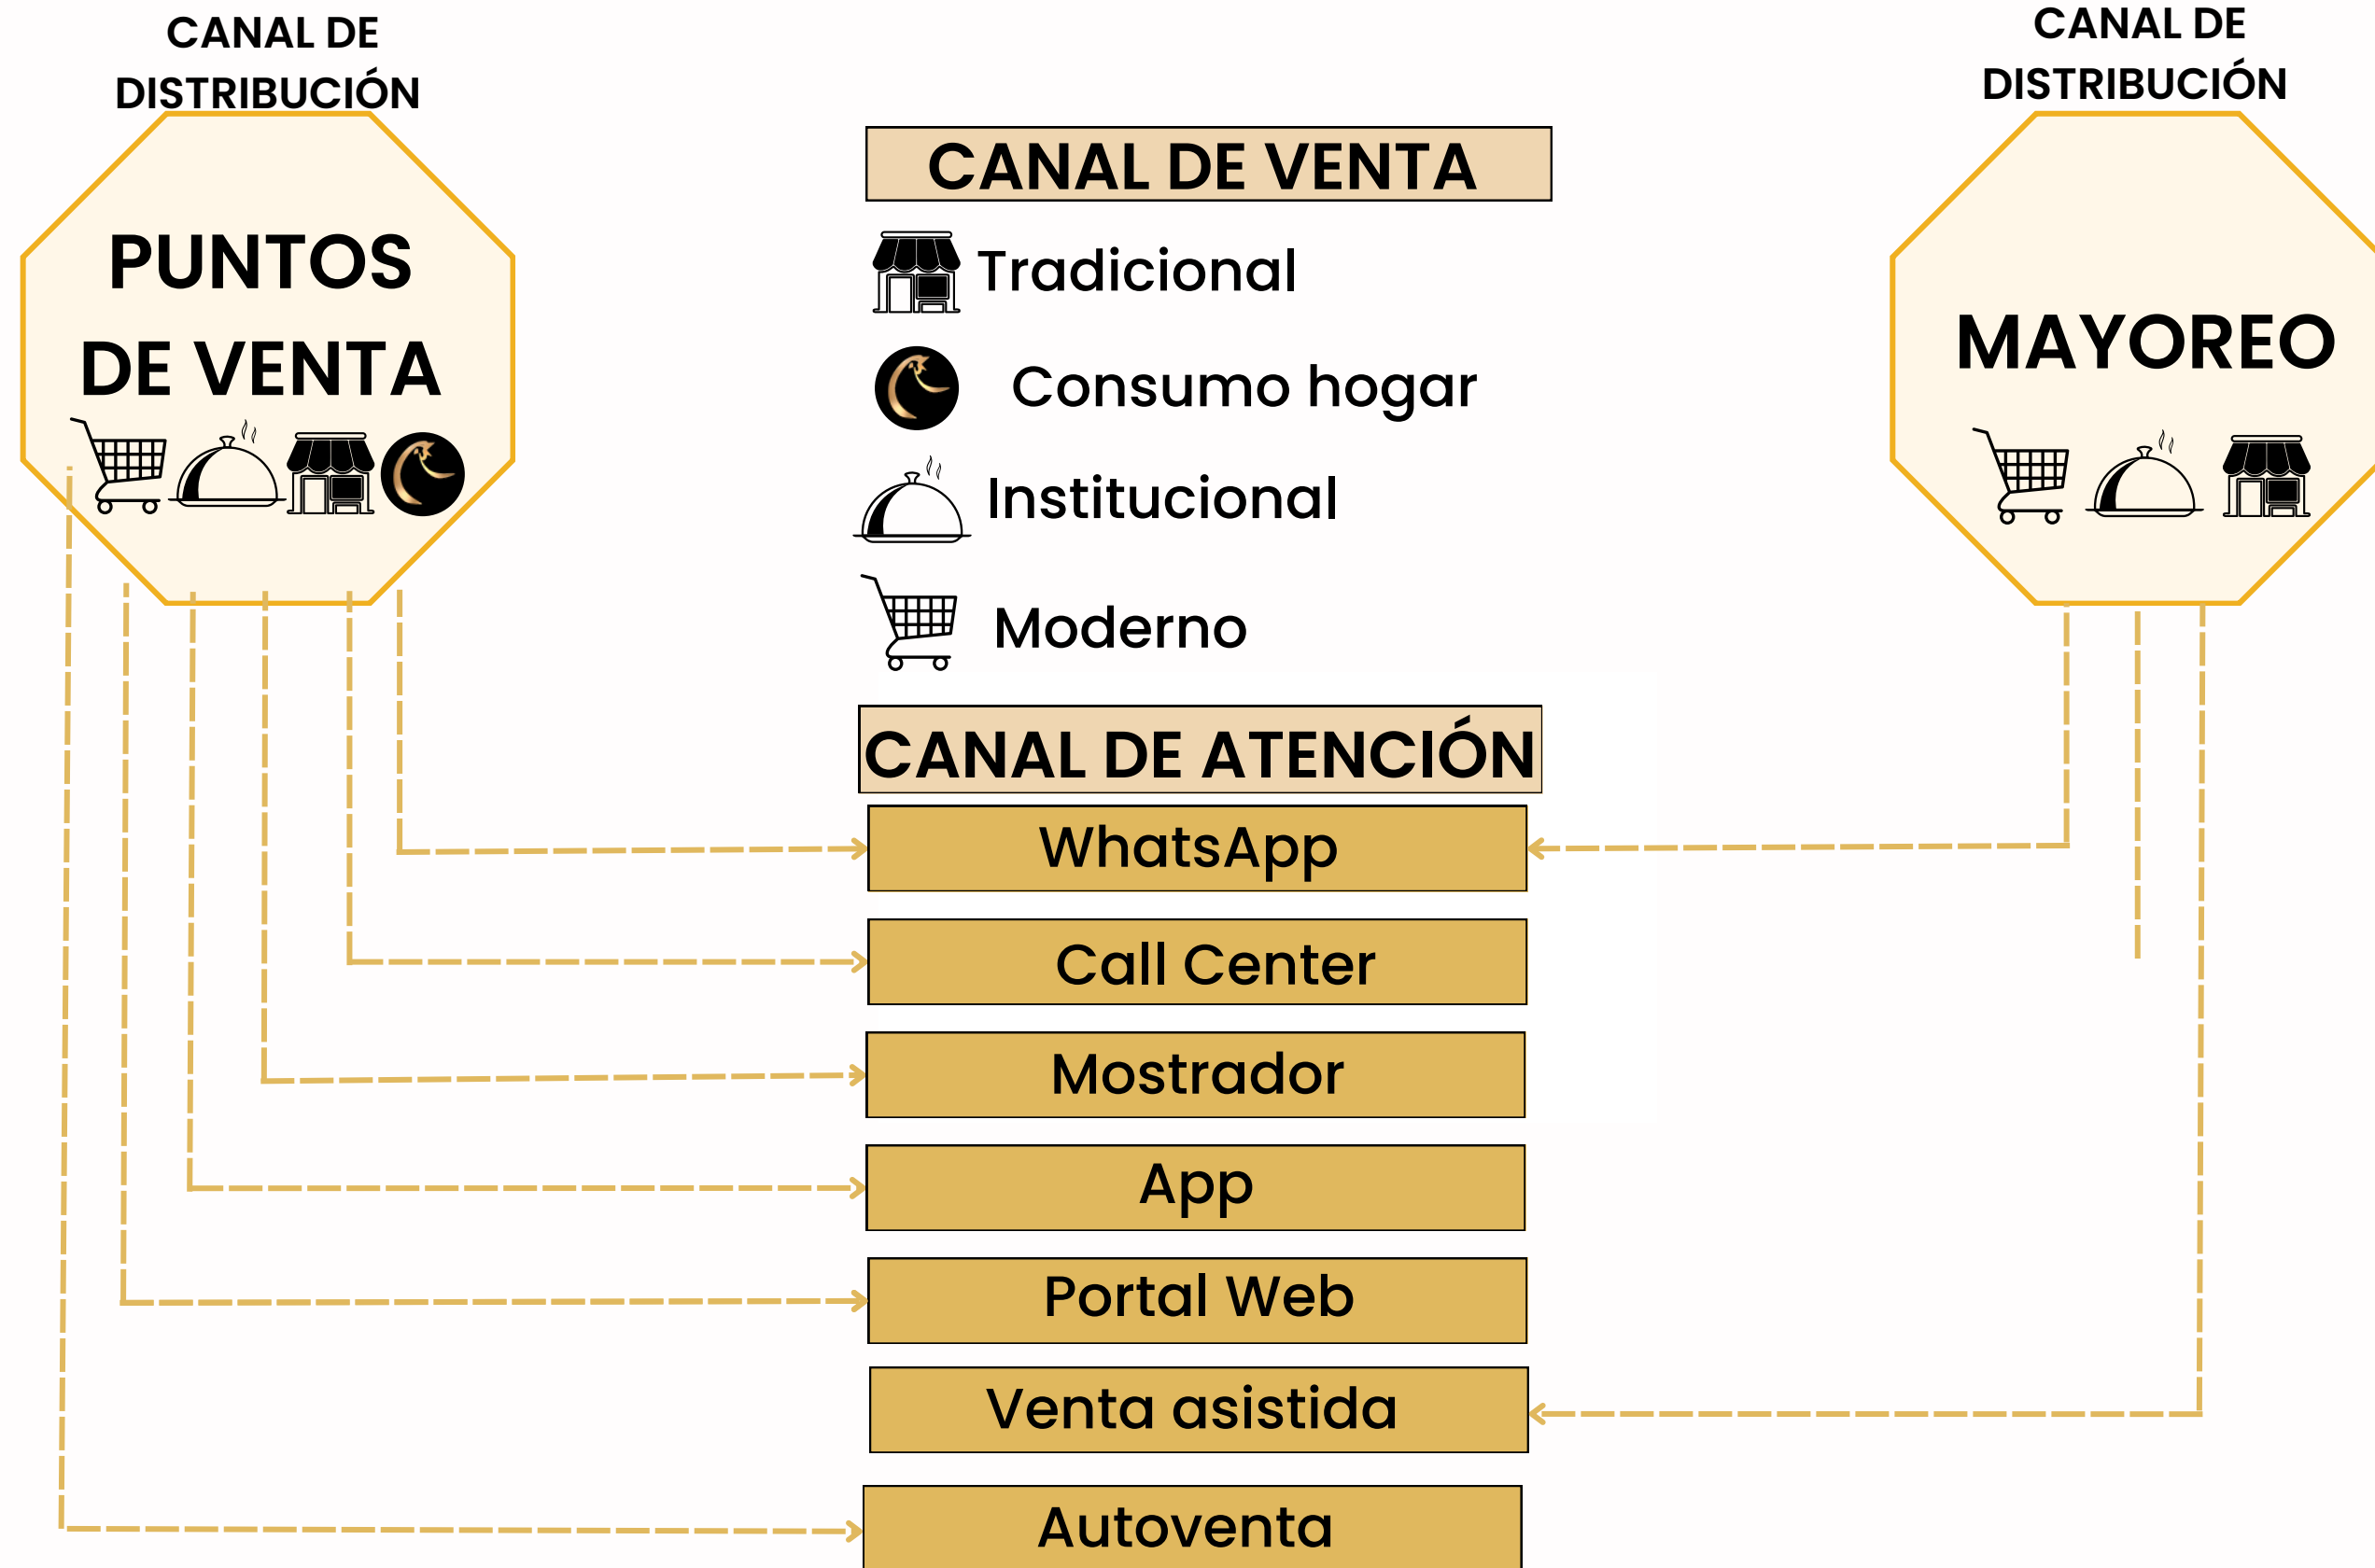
CANAL DE DISTRIBUCIÓN

PUNTOS DE VENTA

CANAL DE DISTRIBUCIÓN

MAYOREO

CANAL DE VENTA

Tradicional

Consumo hogar

Institucional

Moderno

CANAL DE ATENCIÓN

WhatsApp

Call Center

Mostrador

App

Portal Web

Venta asistida

Autoventa